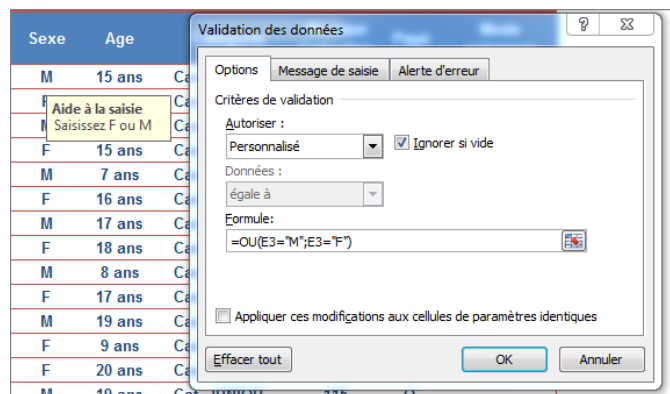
| Sexe | Age |
|---|---|
| M | 15 ans |
| F | |
| M | |
| F | 15 ans |
| M | 7 ans |
| F | 16 ans |
| M | 17 ans |
| F | 18 ans |
| M | 8 ans |
| F | 17 ans |
| M | 19 ans |
| F | 9 ans |
| F | 20 ans |
| M | 19 ans |

Ca
Ca
Ca
Ca
Ca
Ca
Ca
Ca
Ca
Ca
Ca
Ca
Ca

Aide à la saisie
Saisissez F ou M

Validation des données

?

Options | Message de saisie | Alerte d'erreur

Critères de validation

Autoriser :
Personnalisé
Ignorer si vide

Données :
égale à

Formule:
=OU(E3="M";E3="F")

Appliquer ces modifications aux cellules de paramètres identiques

Effacer tout | OK | Annuler